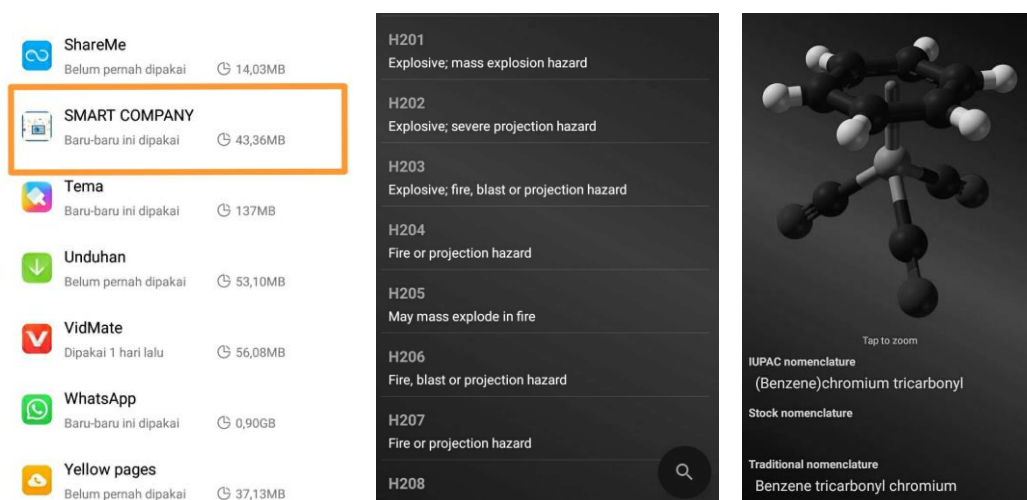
ShareMe
Belum pernah dipakai 14,03MB

SMART COMPANY
Baru-baru ini dipakai 43,36MB

Tema
Baru-baru ini dipakai 137MB

Unduhan
Belum pernah dipakai 53,10MB

VidMate
Dipakai 1 hari lalu 56,08MB

WhatsApp
Baru-baru ini dipakai 0,90GB

Yellow pages
Belum pernah dipakai 37,13MB

H201
Explosive; mass explosion hazard

H202
Explosive; severe projection hazard

H203
Explosive; fire, blast or projection hazard

H204
Fire or projection hazard

H205
May mass explode in fire

H206
Fire, blast or projection hazard

H207
Fire or projection hazard

H208

Tap to zoom

IUPAC nomenclature
(Benzene)chromium tricarbonyl

Stock nomenclature

Traditional nomenclature
Benzene tricarbonyl chromium